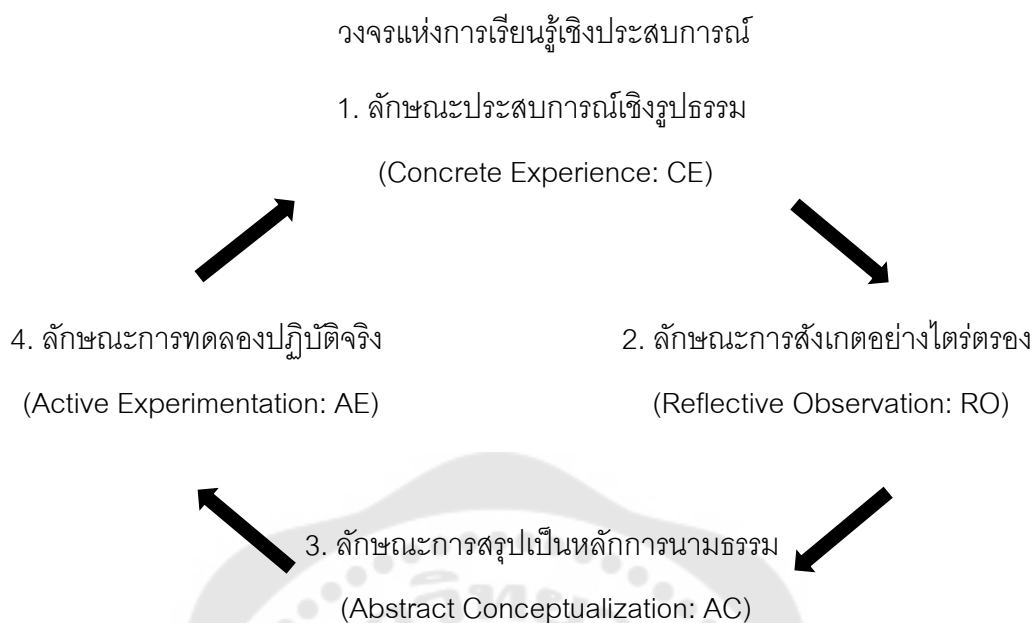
วงจรแห่งการเรียนรู้เชิงประสบการณ์

1. ลักษณะประสบการณ์เชิงรูปธรรม

(Concrete Experience: CE)

4. ลักษณะการทดลองปฏิบัติจริง

(Active Experimentation: AE)

2. ลักษณะการสังเกตอย่างไตร่ตรอง

(Reflective Observation: RO)

3. ลักษณะการสรุปเป็นหลักการนามธรรม

(Abstract Conceptualization: AC)